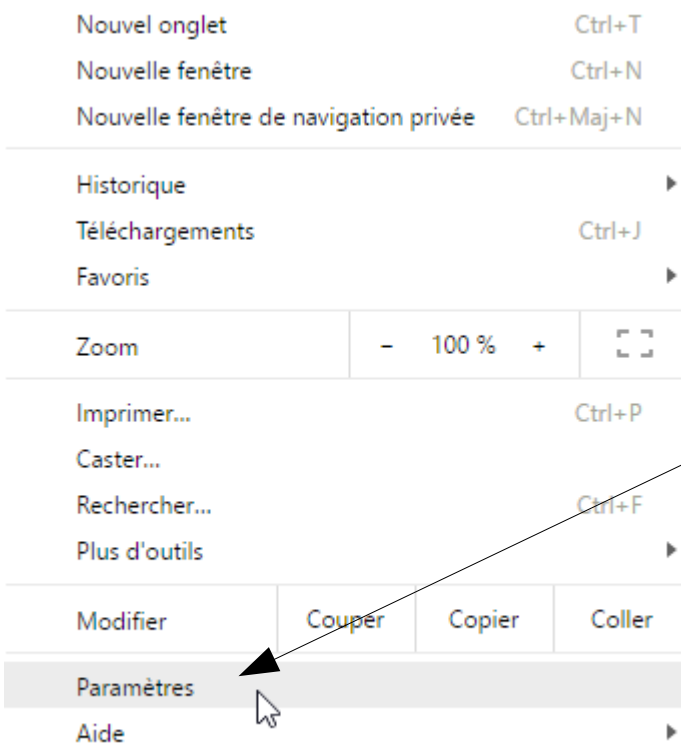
Nouvel onglet Ctrl+T
Nouvelle fenêtre Ctrl+N
Nouvelle fenêtre de navigation privée Ctrl+Maj+N

Historique
Téléchargements Ctrl+J
Favoris

Zoom – 100 % +

Imprimer... Ctrl+P
Caster...
Rechercher... Ctrl+F
Plus d'outils

Modifier Couper Copier Coller

Paramètres
Aide